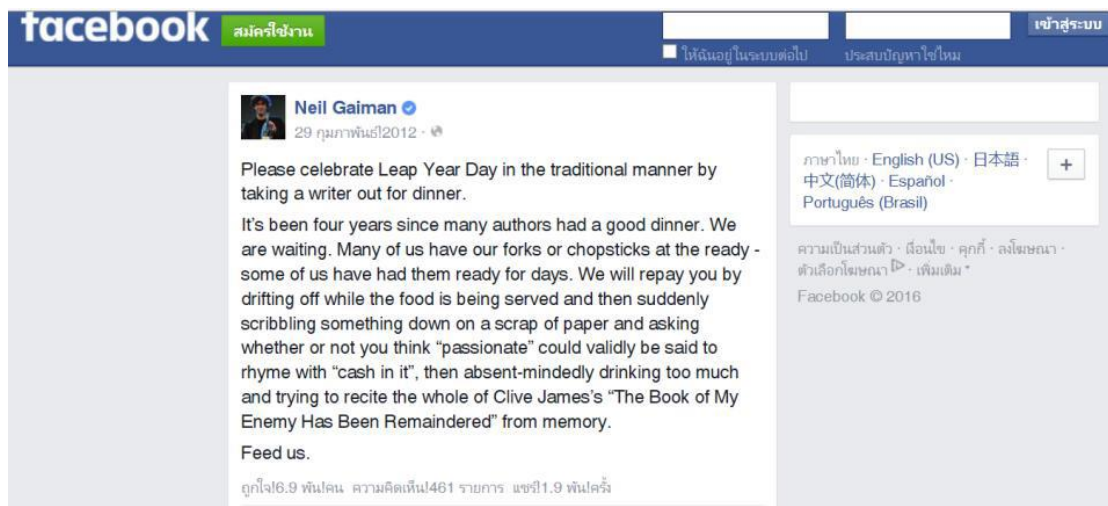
facebook สมัครใช้งาน

ให้ฉันอยู่ในระบบต่อไป ประสบปัญหาใช่ไหม

เข้าสู่ระบบ

Neil Gaiman
29 กุมภาพันธ์ 2012 ·

Please celebrate Leap Year Day in the traditional manner by taking a writer out for dinner.

It's been four years since many authors had a good dinner. We are waiting. Many of us have our forks or chopsticks at the ready - some of us have had them ready for days. We will repay you by drifting off while the food is being served and then suddenly scribbling something down on a scrap of paper and asking whether or not you think "passionate" could validly be said to rhyme with "cash in it", then absent-mindedly drinking too much and trying to recite the whole of Clive James's "The Book of My Enemy Has Been Remaindered" from memory.

Feed us.

ถูกใจ 6.9 พันคน ความคิดเห็น 461 รายการ แชร์ 1.9 พันครั้ง

ภาษาไทย · English (US) · 日本語 · 中文(简体) · Español · Português (Brasil)

+

ความเป็นส่วนตัว · เงื่อนไข · คุกกี้ · ลงโฆษณา · ตัวเลือกโฆษณา · เพิ่มเติม
Facebook © 2016